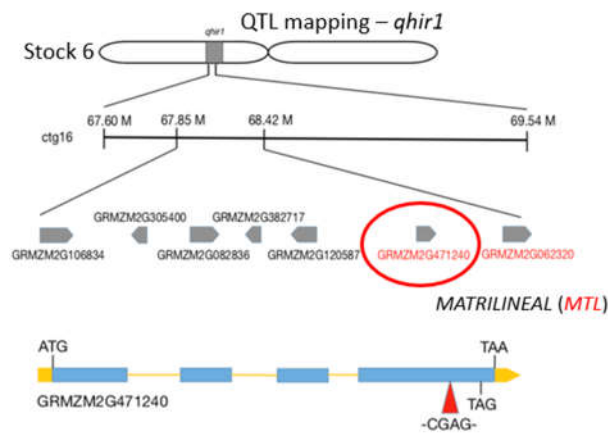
QTL mapping – *qhir1*

Stock 6

qhir1

ctg16

67.60 M

67.85 M

68.42 M

69.54 M

GRMZM2G305400

GRMZM2G382717

GRMZM2G106834

GRMZM2G082836

GRMZM2G120587

GRMZM2G471240

GRMZM2G062320

MATRILINEAL (MTL)

ATG

TAA

GRMZM2G471240

TAG

-CGAG-